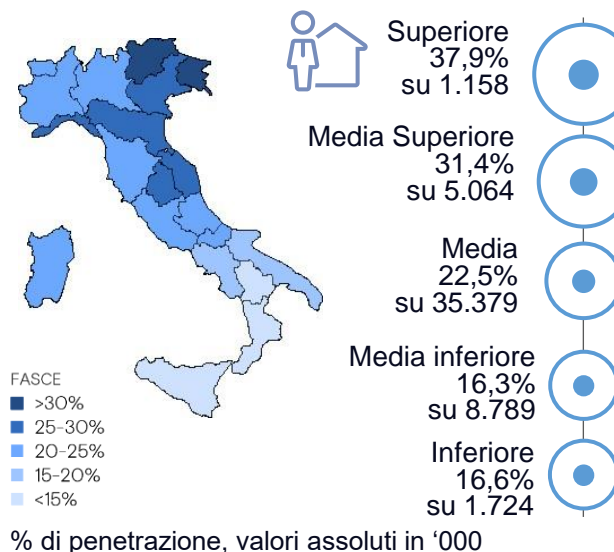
Superiore
37,9%
su 1.158

Media Superiore
31,4%
su 5.064

Media
22,5%
su 35.379

Media inferiore
16,3%
su 8.789

Inferiore
16,6%
su 1.724

FASCE
>30%
25-30%
20-25%
15-20%
<15%

% di penetrazione, valori assoluti in ‘000